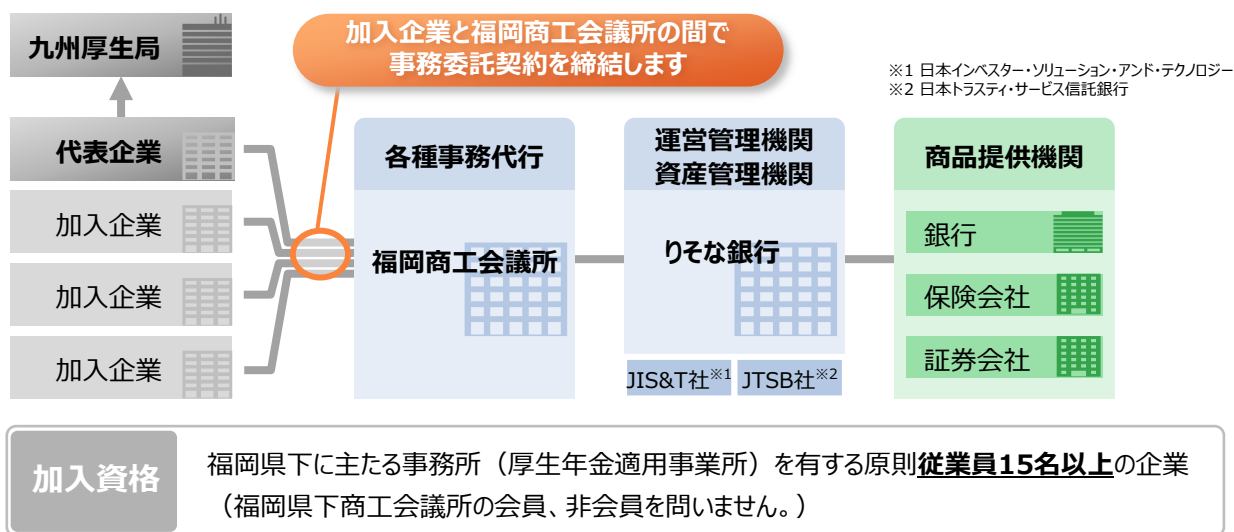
九州厚生局

加入企業と福岡商工会議所の間で事務委託契約を締結します

※1 日本インベスター・ソリューション・アンド・テクノロジー
※2 日本トラスティ・サービス信託銀行

代表企業

加入企業

加入企業

加入企業

各種事務代行

福岡商工会議所

運営管理機関
資産管理機関

りそな銀行

JIS&T社$^{※1}$ JTSB社$^{※2}$

商品提供機関

銀行

保険会社

証券会社

加入資格

福岡県下に主たる事務所（厚生年金適用事業所）を有する原則**従業員15名以上**の企業
（福岡県下商工会議所の会員、非会員を問いません。）